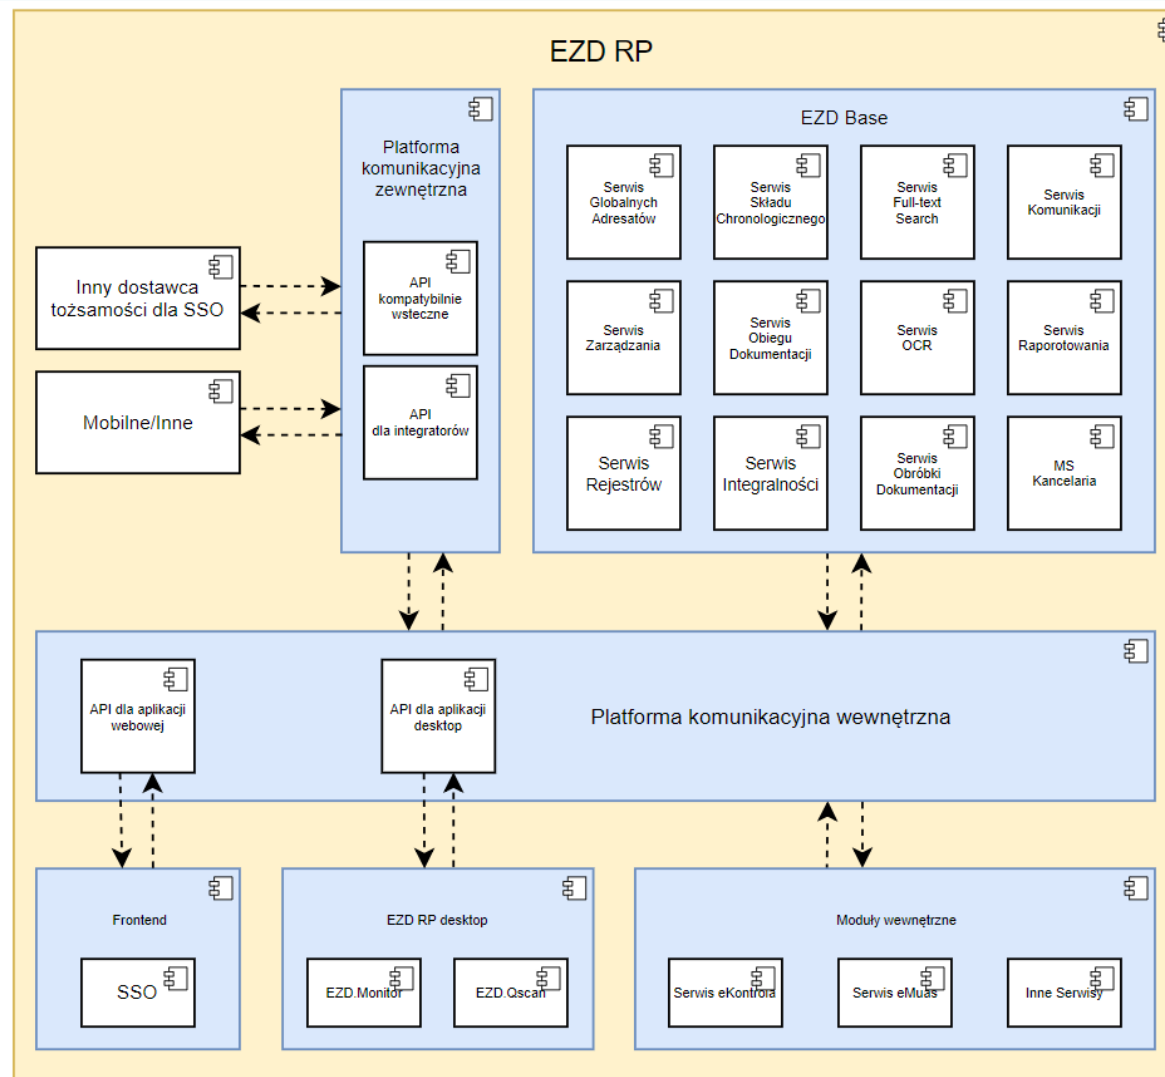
EZD RP

Platforma komunikacyjna zewnętrzna

API kompatybilnie wsteczne

API dla integratorów

Inny dostawca tożsamości dla SSO

Mobilne/Inne

EZD Base

Serwis Globalnych Adresatów

Serwis Składu Chronologicznego

Serwis Full-text Search

Serwis Komunikacji

Serwis Zarządzania

Serwis Obiegu Dokumentacji

Serwis OCR

Serwis Raporotowania

Serwis Rejestrów

Serwis Integralności

Serwis Obróbki Dokumentacji

MS Kancelaria

API dla aplikacji webowej

API dla aplikacji desktop

Platforma komunikacyjna wewnętrzna

Frontend

SSO

EZD RP desktop

EZD.Monitor

EZD.Qscan

Moduły wewnętrzne

Serwis eKontrola

Serwis eMuas

Inne Serwisy